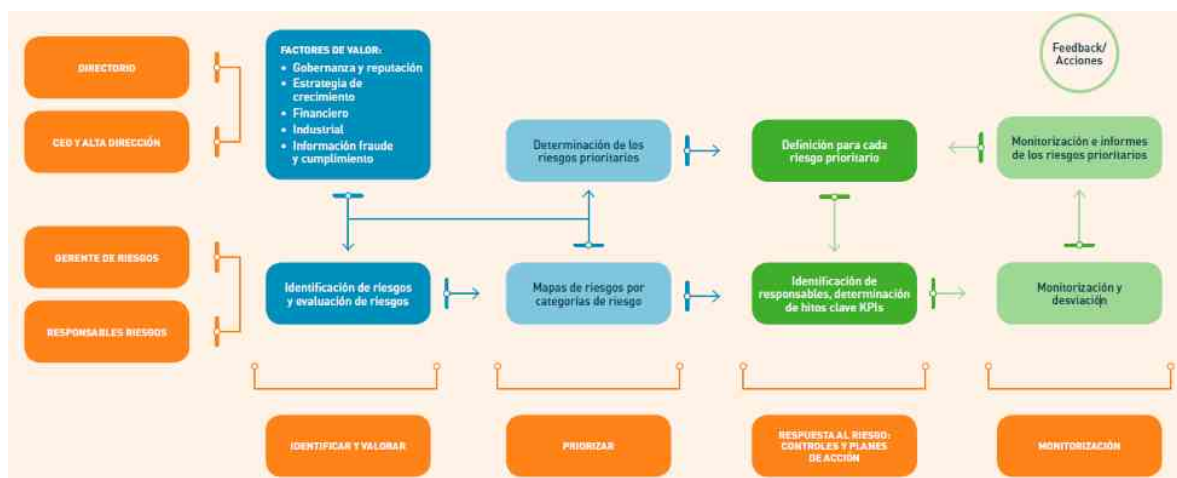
DIRECTORIO

CEO Y ALTA DIRECCIÓN

FACTORES DE VALOR:
• Gobernanza y reputación
• Estrategia de crecimiento
• Financiero
• Industrial
• Información fraude y cumplimiento

Feedback/ Acciones

Determinación de los riesgos prioritarios

Definición para cada riesgo prioritario

Monitorización e informes de los riesgos prioritarios

GERENTE DE RIESGOS

RESPONSABLES RIESGOS

Identificación de riesgos y evaluación de riesgos

Mapas de riesgos por categorías de riesgo

Identificación de responsables, determinación de hitos clave KPIs

Monitorización y desviación

IDENTIFICAR Y VALORAR

PRIORIZAR

RESPUESTA AL RIESGO: CONTROLES Y PLANES DE ACCIÓN

MONITORIZACIÓN